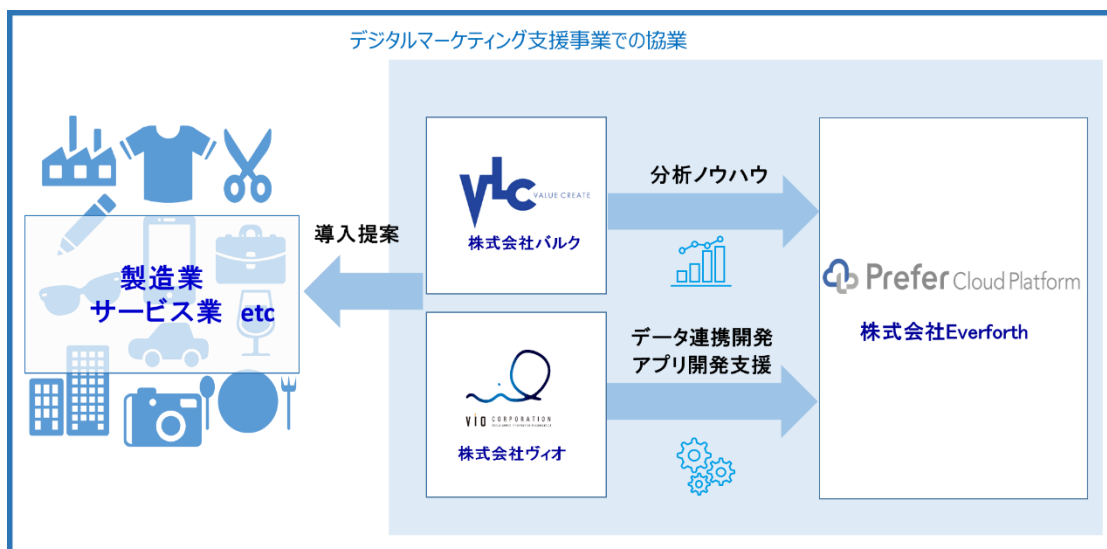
デジタルマーケティング支援事業での協業

製造業
サービス業 etc

導入提案

VLC VALUE CREATE
株式会社バルク

分析ノウハウ

VIO CORPORATION
株式会社ヴィオ

データ連携開発
アプリ開発支援

Prefer Cloud Platform
株式会社Everforth